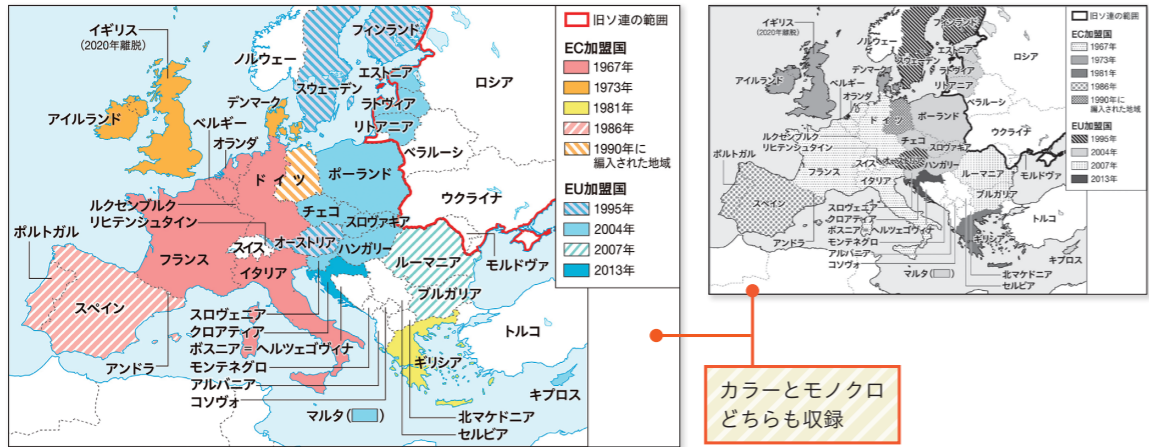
イギリス
(2020年離脱)
ノルウェー
フィンランド
エストニア
スウェーデン
ロシア
アイルランド
デンマーク
ラトヴィア
ベルギー
リトアニア
オランダ
ベラルーシ
ドイツ
ポーランド
ルクセンブルク
リヒテンシュタイン
チェコ
ウクライナ
スロヴァキア
ポルトガル
フランス
スイス
オーストリア
ハンガリー
モルドヴァ
ルーマニア
イタリア
スペイン
ブルガリア
スロヴェニア
クロアティア
ボスニア＝ヘルツェゴヴィナ
モンテネグロ
トルコ
アンドラ
ギリシア
アルバニア
キプロス
コソヴォ
マルタ
北マケドニア
セルビア

旧ソ連の範囲
EC加盟国
1967年
1973年
1981年
1986年
1990年に編入された地域
EU加盟国
1995年
2004年
2007年
2013年

イギリス
(2020年離脱)
フィンランド
エストニア
ロシア
アイルランド
デンマーク
ラトヴィア
ベルギー
リトアニア
オランダ
ベラルーシ
ドイツ
ポーランド
ルクセンブルク
リヒテンシュタイン
チェコ
ウクライナ
スロヴァキア
ポルトガル
フランス
スイス
ハンガリー
モルドヴァ
ルーマニア
イタリア
スペイン
ブルガリア
スロヴェニア
クロアティア
ボスニア＝ヘルツェゴヴィナ
モンテネグロ
トルコ
アンドラ
ギリシア
アルバニア
キプロス
コソヴォ
マルタ
北マケドニア
セルビア

旧ソ連の範囲
EC加盟国
1967年
1973年
1981年
1986年
1990年に編入された地域
EU加盟国
1995年
2004年
2007年
2013年

カラーとモノクロ
どちらも収録